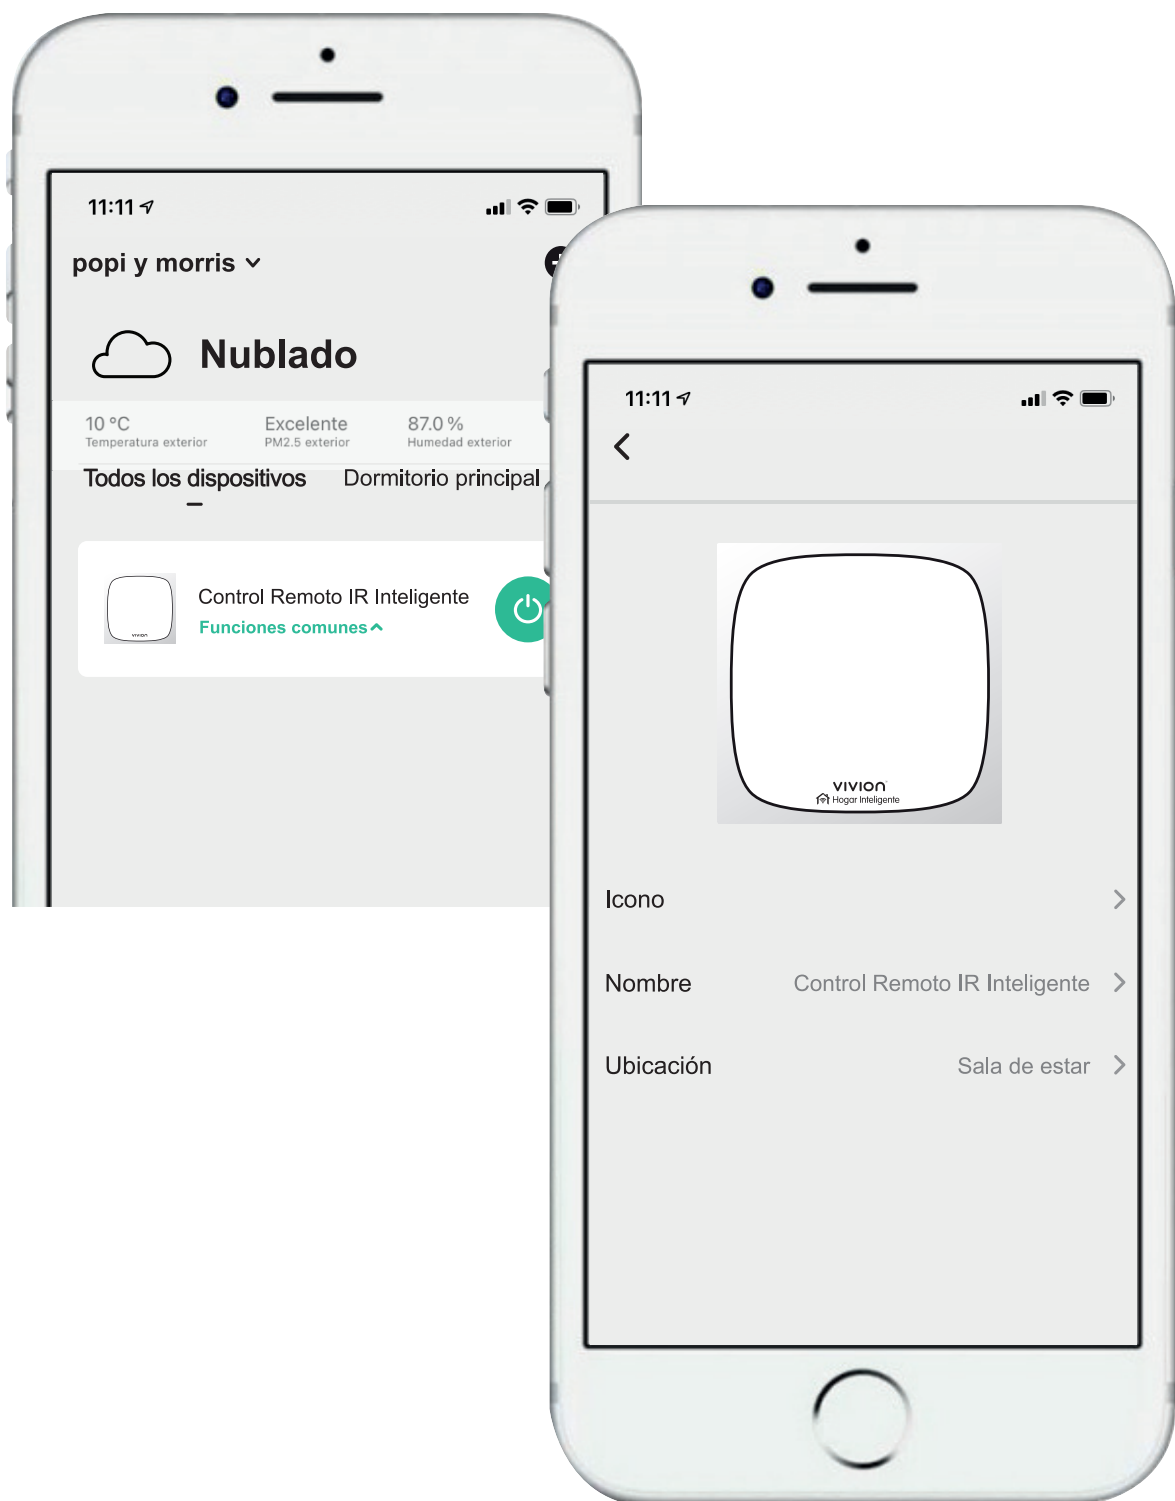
11:11

popi y morris

Nublado

10 °C
Temperatura exterior

Excelente
PM2.5 exterior

87.0 %
Humedad exterior

Todos los dispositivos

Dormitorio principal

Control Remoto IR Inteligente
Funciones comunes

vivion

11:11

vivion
Hogar Inteligente

Icono

Nombre
Control Remoto IR Inteligente

Ubicación
Sala de estar